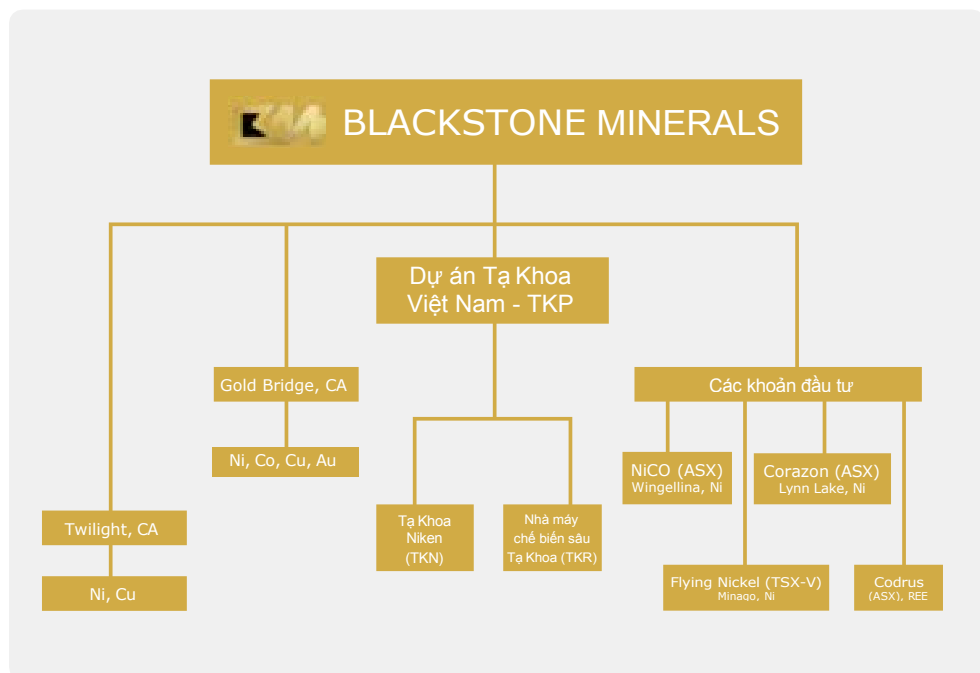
BLACKSTONE MINERALS

Dự án Tạ Khoa Việt Nam - TKP

Gold Bridge, CA

Ni, Co, Cu, Au

Twilight, CA

Ni, Cu

Tạ Khoa Niken (TKN)

Nhà máy chế biến sâu Tạ Khoa (TKR)

Các khoản đầu tư

NiCO (ASX) Wingellina, Ni

Corazon (ASX) Lynn Lake, Ni

Flying Nickel (TSX-V) Minago, Ni

Codrus (ASX), REE